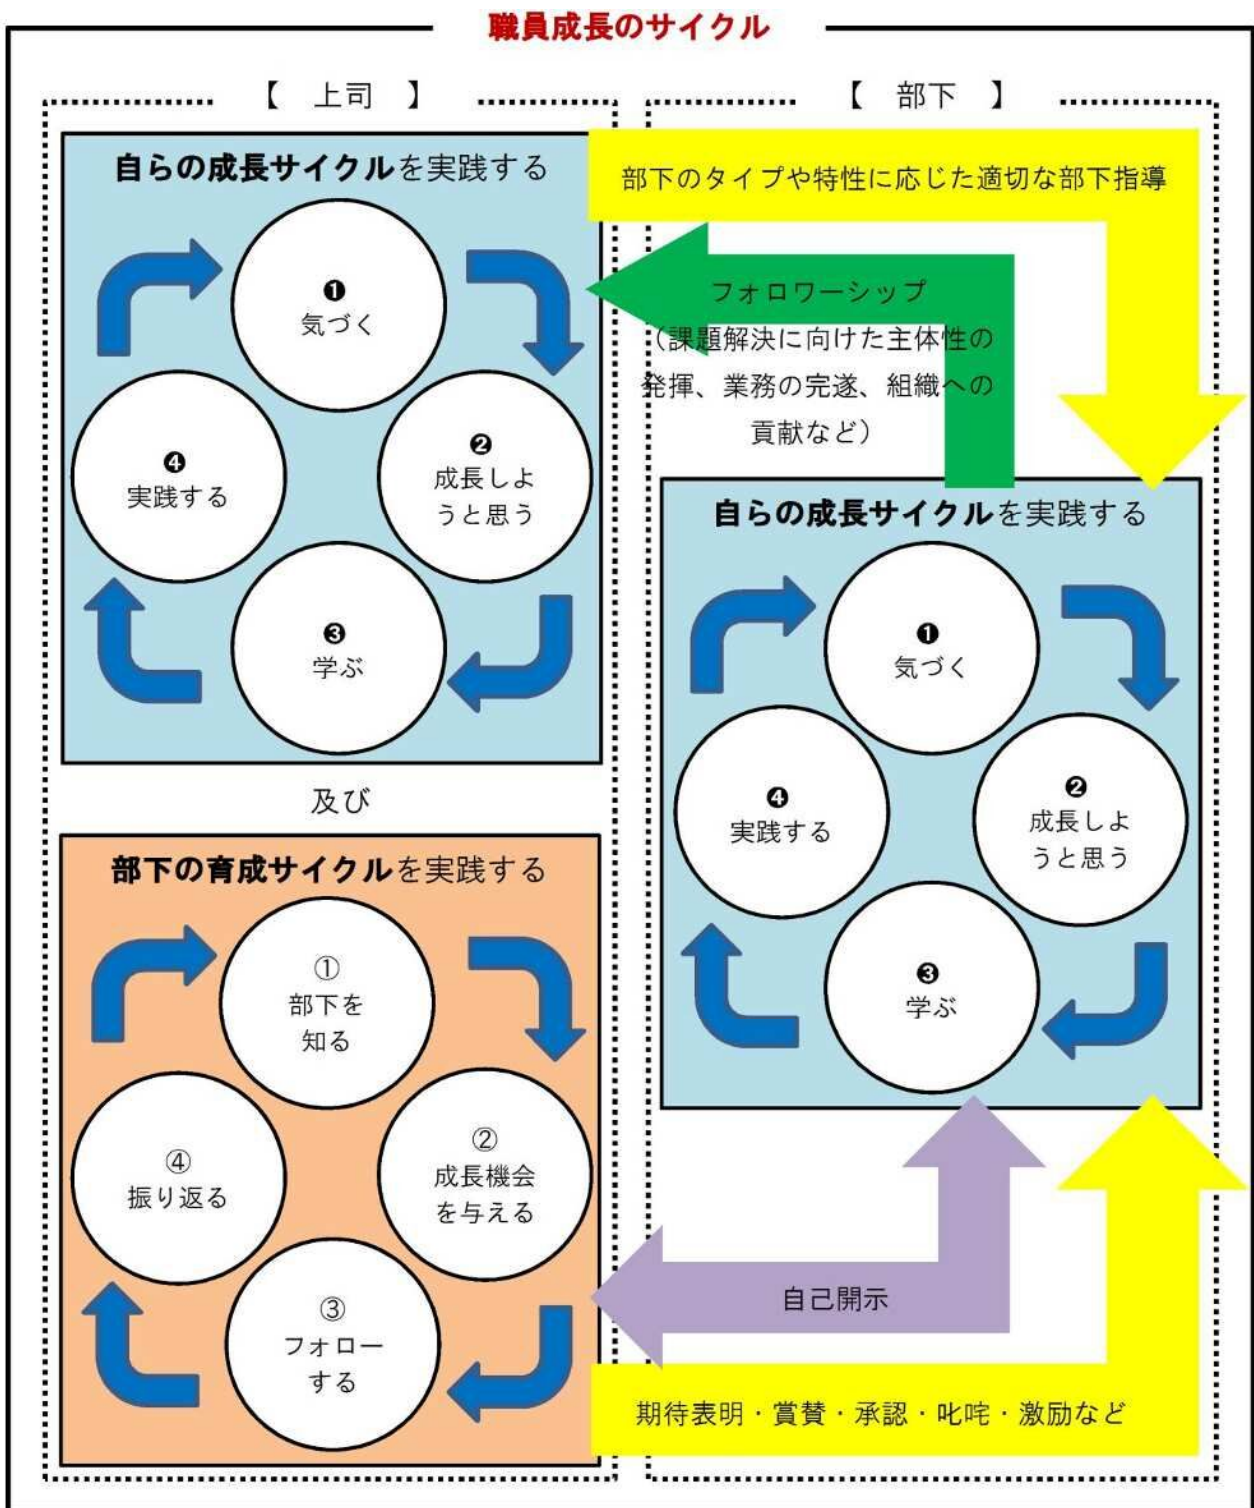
職員成長のサイクル

【 上司 】

自らの成長サイクルを実践する

❶ 気づく

❷ 成長しようと思う

❸ 学ぶ

❹ 実践する

及び

部下の育成サイクルを実践する

① 部下を知る

② 成長機会を与える

③ フォローする

④ 振り返る

【 部下 】

部下のタイプや特性に応じた適切な部下指導

フォロワーシップ（課題解決に向けた主体性の発揮、業務の完遂、組織への貢献など）

自らの成長サイクルを実践する

❶ 気づく

❷ 成長しようと思う

❸ 学ぶ

❹ 実践する

自己開示

期待表明・賞賛・承認・叱咤・激励など